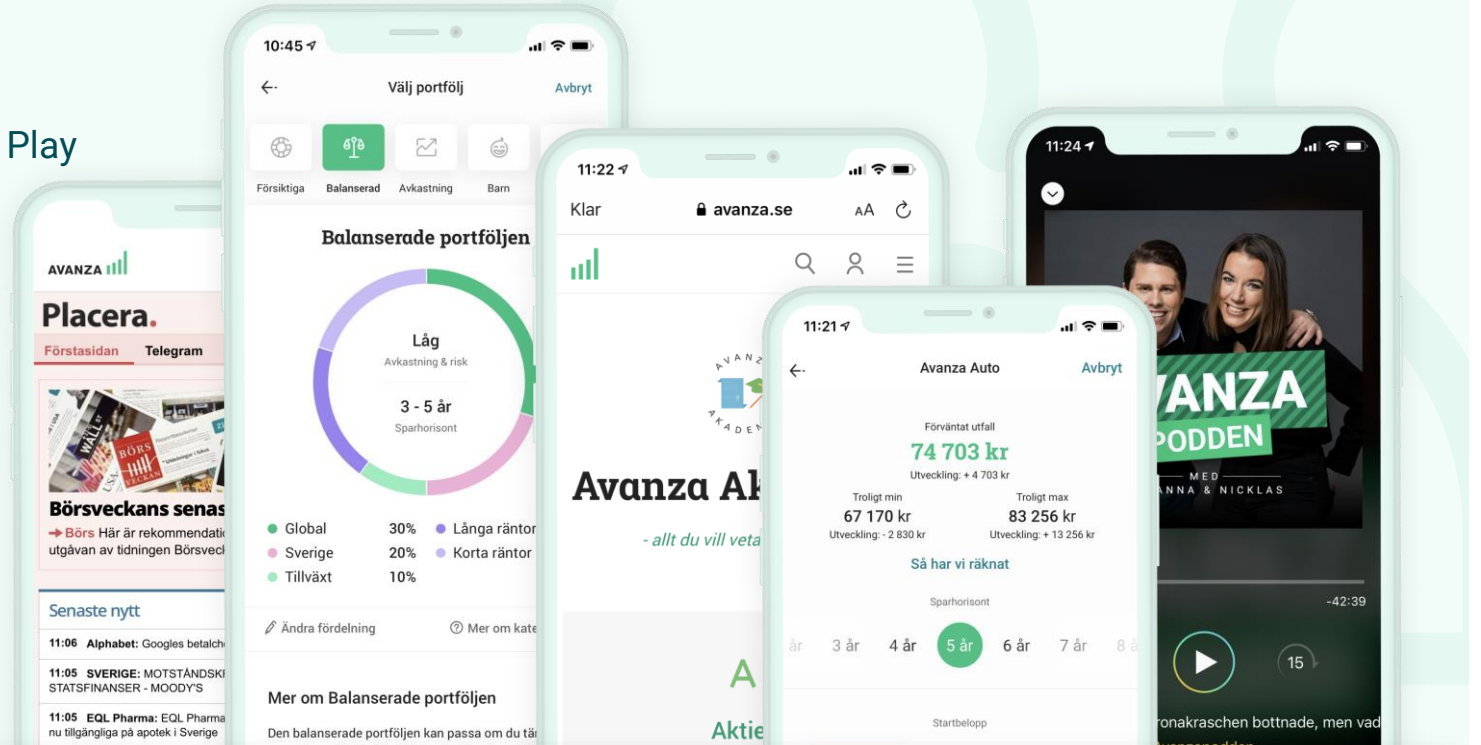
Play

AVANZA
Placera.
Förstasidan Telegram
BÖRS VECKAN
Börsveckans senas
→ Börs Här är rekommendati utgåvan av tidningen Börsveck
Senaste nytt
11:06 Alphabet: Googles betalch
11:05 SVERIGE: MOTSTÅNDSK STATSFINANSER - MOODY'S
11:05 EQL Pharma: EQL Pharma nu tillgängliga på apotek i Sverige

10:45
Välj portfölj
Avbryt
Försiktiga
Balanserad
Avkastning
Barn
Balanserade portföljen
Låg
Avkastning & risk
3 - 5 år
Sparhorisont
Global 30%
Sverige 20%
Tillväxt 10%
Långa räntor
Korta räntor
Ändra fördelning
Mer om kate
Mer om Balanserade portföljen
Den balanserade portföljen kan passa om du tä

11:22
Klar
avanza.se
AA
AVANZA AKADEMI
Avanza Ak
- allt du vill veta
A
Aktie

11:21
Avanza Auto
Avbryt
Förväntat utfall
74 703 kr
Utveckling: + 4 703 kr
Troligt min
67 170 kr
Utveckling: - 2 830 kr
Troligt max
83 256 kr
Utveckling: + 13 256 kr
Så har vi räknat
Sparhorisont
år 3 år 4 år 5 år 6 år 7 år 8 å
Startbelopp

11:24
VANZA
PODDEN
MED
ANNA & NICKLAS
-42:39
15
ronakraschen bottnade, men vad